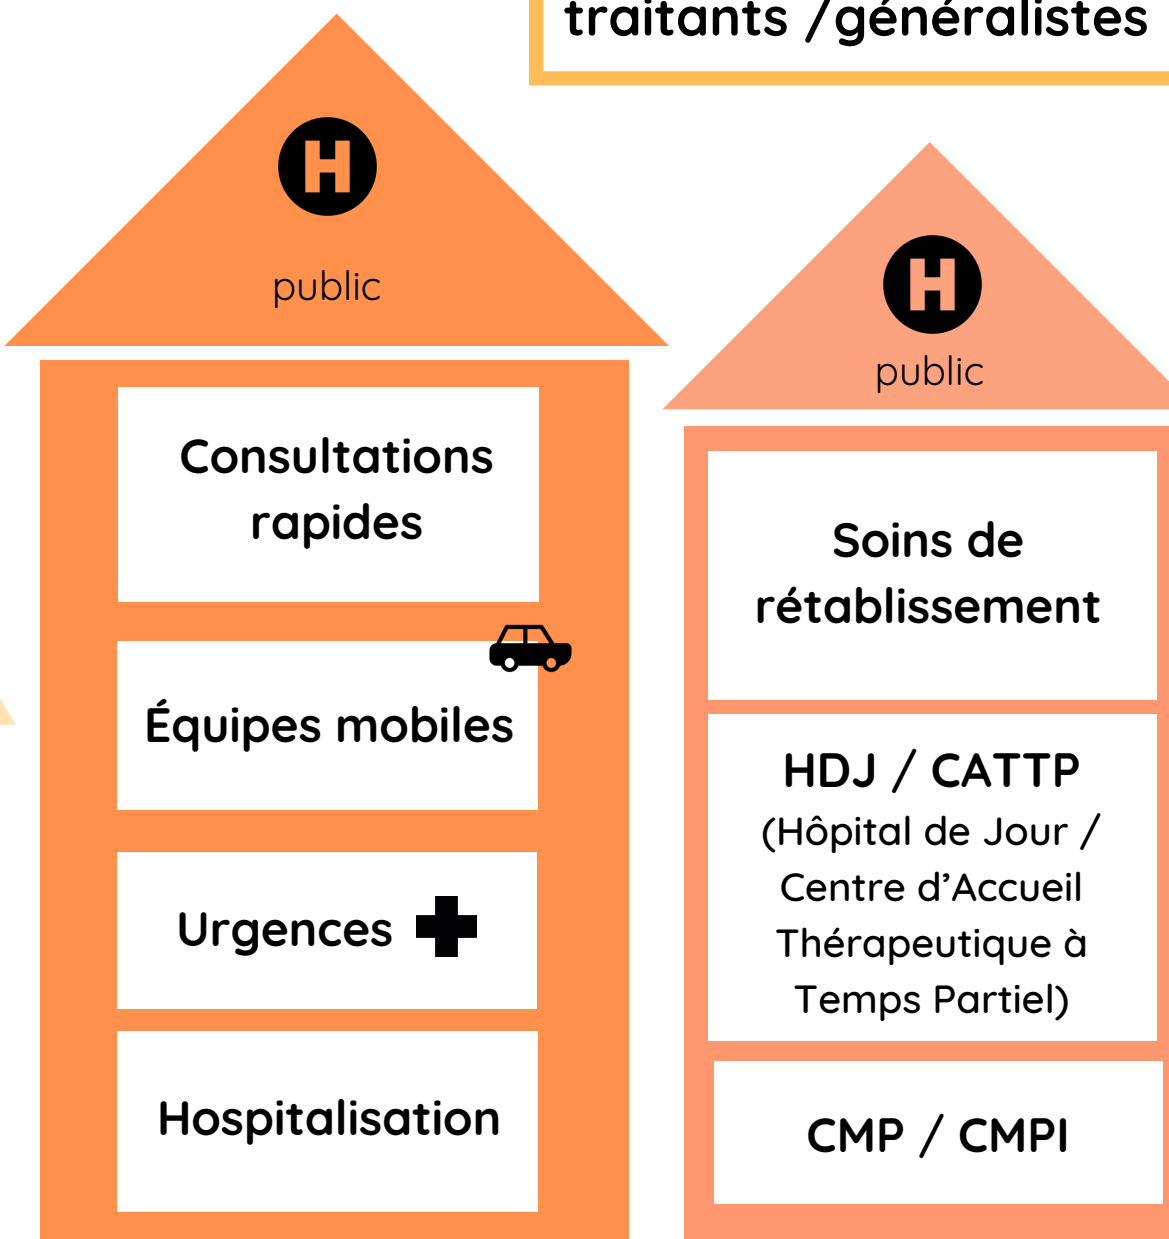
traitants /généralistes

H

public

Consultations rapides

Équipes mobiles

Urgences

Hospitalisation

H

public

Soins de rétablissement

HDJ / CATTP
(Hôpital de Jour / Centre d'Accueil Thérapeutique à Temps Partiel)

CMP / CMPI